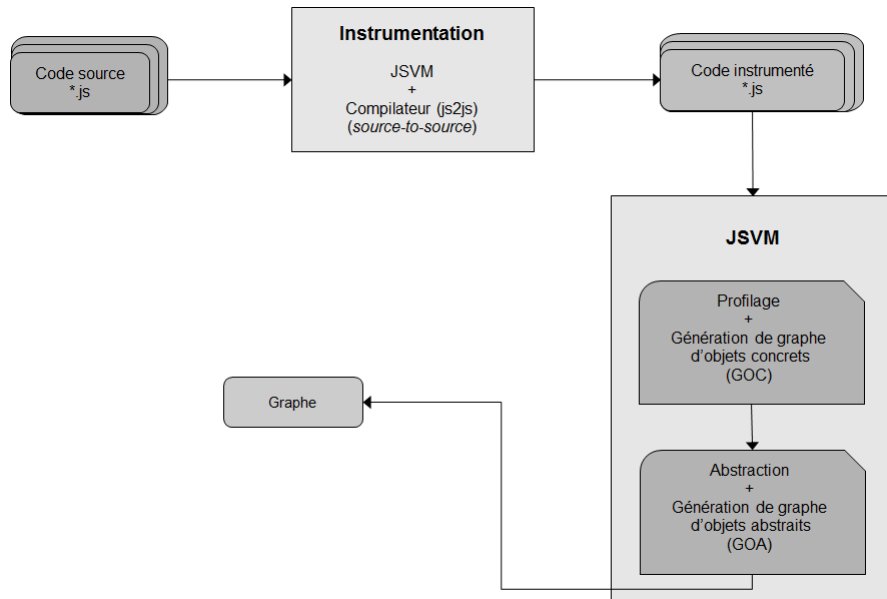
Code source
*.js

Instrumentation

JSVM
+
Compilateur (js2js)
(*source-to-source*)

Code instrumenté
*.js

JSVM

Profilage
+
Génération de graphe d'objets concrets
(GOC)

Graphe

Abstraction
+
Génération de graphe d'objets abstraits
(GOA)